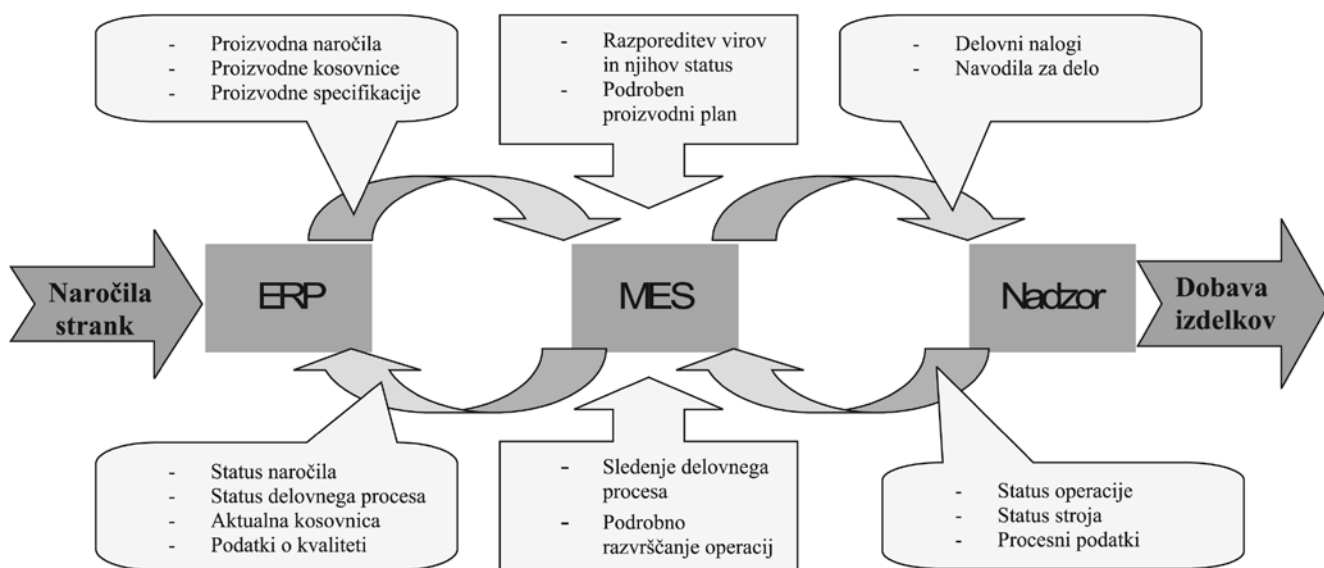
- Proizvodna naročila
- Proizvodne kosovnice
- Proizvodne specifikacije

- Razporeditev virov in njihov status
- Podroben proizvodni plan

- Delovni nalogi
- Navodila za delo

Naročila strank

ERP

MES

Nadzor

Dobava izdelkov

- Status naročila
- Status delovnega procesa
- Aktualna kosovnica
- Podatki o kvaliteti

- Sledenje delovnega procesa
- Podrobno razvrščanje operacij

- Status operacije
- Status stroja
- Procesni podatki